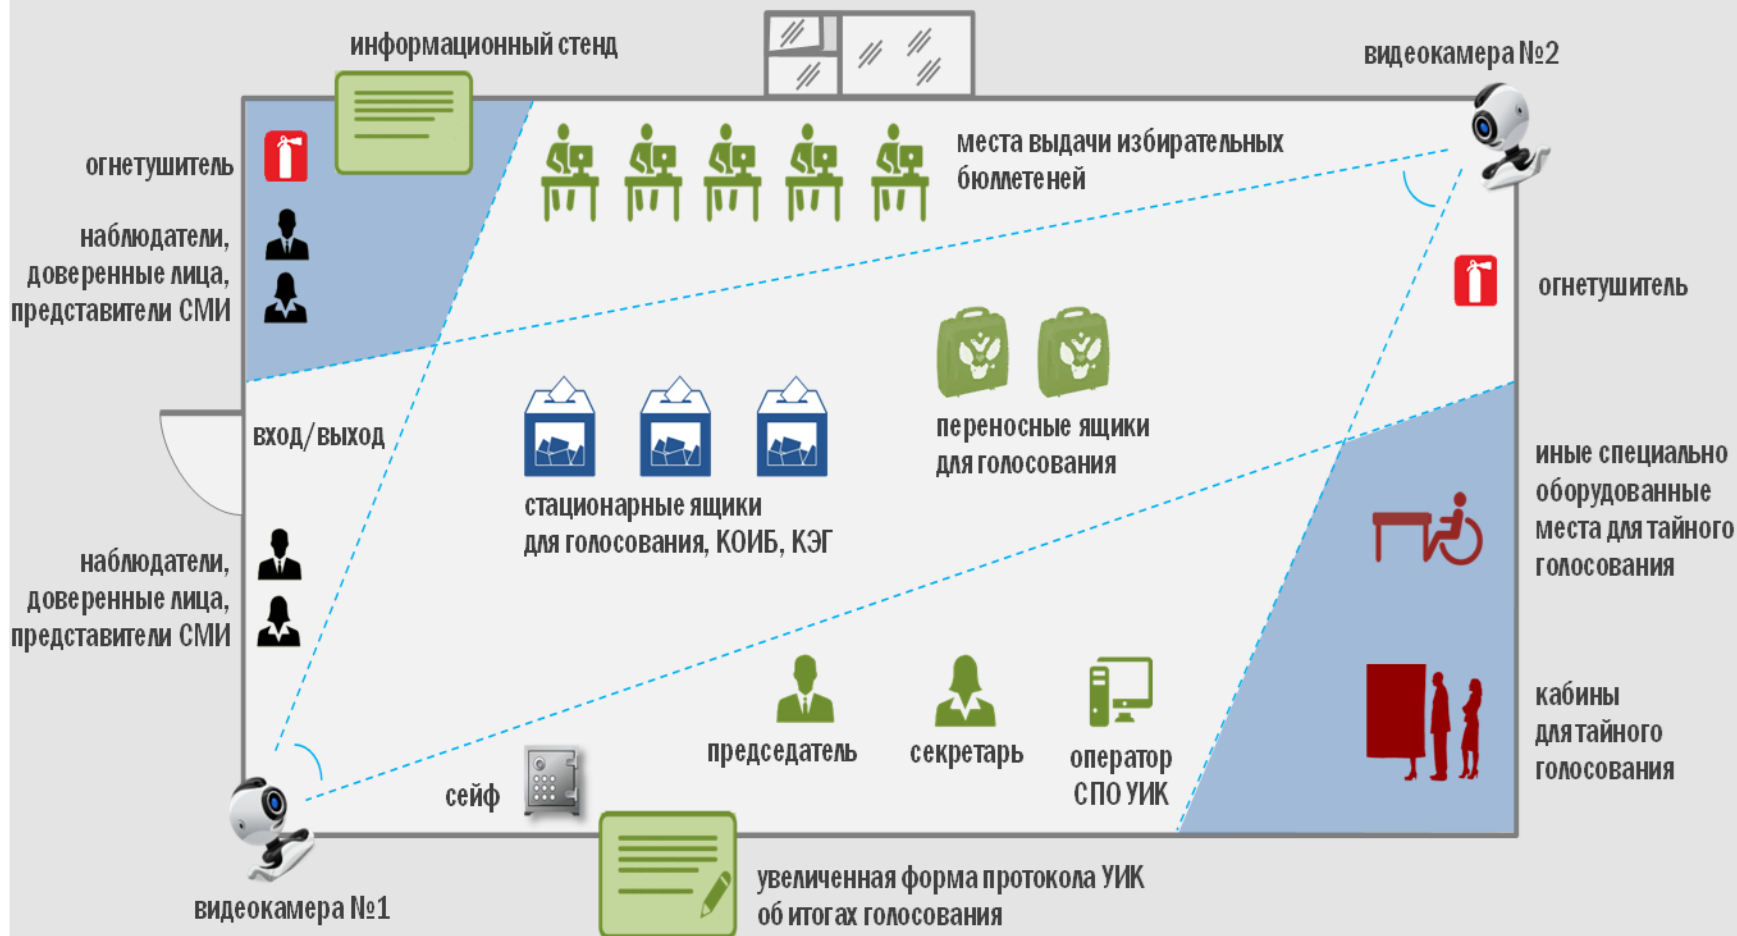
информационный стенд

видеокамера №2

огнетушитель

места выдачи избирательных бюллетеней

наблюдатели, доверенные лица, представители СМИ

огнетушитель

переносные ящики для голосования

вход/выход

стационарные ящики для голосования, КОИБ, КЭГ

иные специально оборудованные места для тайного голосования

наблюдатели, доверенные лица, представители СМИ

кабины для тайного голосования

председатель

секретарь

оператор СПО УИК

сейф

видеокамера №1

увеличенная форма протокола УИК об итогах голосования